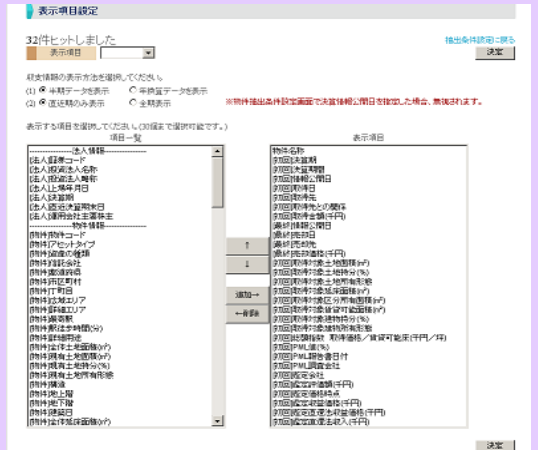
表示項目設定

32件ヒットしました

表示項目

抽出条件設定に戻る

決定

収支情報の表示方法を選択してください。

(1) ● 半期データを表示 ○ 年換算データを表示

(2) ● 直近期のみ表示 ○ 全期表示

※物件抽出条件設定画面で決算情報公開日を指定した場合、無視されます。

表示する項目を選択してください（30個まで選択可能です。）

項目一覧

----------------法人情報----------------
[法人]証券コード
[法人]投資法人名称
[法人]投資法人略称
[法人]上場年月日
[法人]決算期
[法人]直近決算期末日
[法人]運用会社主要株主
----------------物件情報----------------
[物件]物件コード
[物件]アセットタイプ
[物件]建物の種類
[物件]都道府県
[物件]市区町村
[物件]丁町目
[物件]地域エリア
[物件]詳細エリア
[物件]最寄駅
[物件]最寄徒歩時間(分)
[物件]詳細用途
[物件]敷地全体面積(m²)
[物件]保有土地面積(m²)
[物件]保有土地持分(%)
[物件]保有土地所有形態
[物件]構造
[物件]地上階
[物件]地下階
[物件]竣工日
[物件]建物延床面積(m²)

↑

↓

追加→

←削除

表示項目

物件名称
[初回]決算期
[初回]情報公開日
[初回]取得日
[初回]取得先の属性
[初回]取得金額(千円)
[最新]情報公開日
[最新]売却日
[最新]売却先
[最新]売却価格(千円)
[初回]取得対象土地面積(m²)
[初回]取得対象土地持分(%)
[初回]取得対象土地所有形態
[初回]取得対象延床面積(m²)
[初回]取得対象区分所有面積(m²)
[初回]取得対象賃貸可能面積(m²)
[初回]取得対象建物持分(%)
[初回]取得対象建物所有形態
[初回]取得価格 取得価格／賃貸可能面(千円／坪)
[初回]PML値(%)
[初回]PML報告書日付
[初回]PML調査会社
[初回]鑑定会社
[初回]鑑定評価額(千円)
[初回]鑑定評価時点
[初回]鑑定収益価格(千円)
[初回]鑑定直還法収益価格(千円)
[初回]鑑定直還法収入(千円)

決定